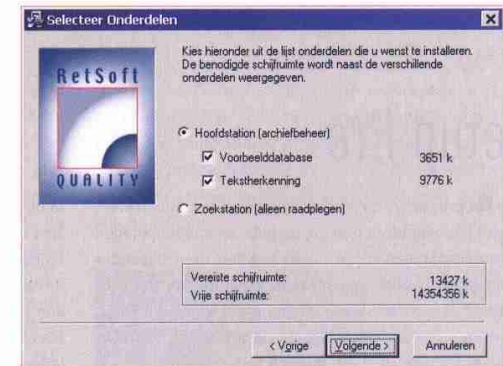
Selecteer Onderdelen

RetSoft
QUALITY

Kies hieronder uit de lijst onderdelen die u wenst te installeren. De benodigde schijfruimte wordt naast de verschillende onderdelen weergegeven.

Hoofdstation (archiefbeheer)

Voorbeelddatabase 3651 k

Tekstherkenning 9776 k

Zoekstation (alleen raadplegen)

Vereiste schijfruimte: 13427 k
Vrije schijfruimte: 14354356 k

< Vorige | Volgende > | Annuleren